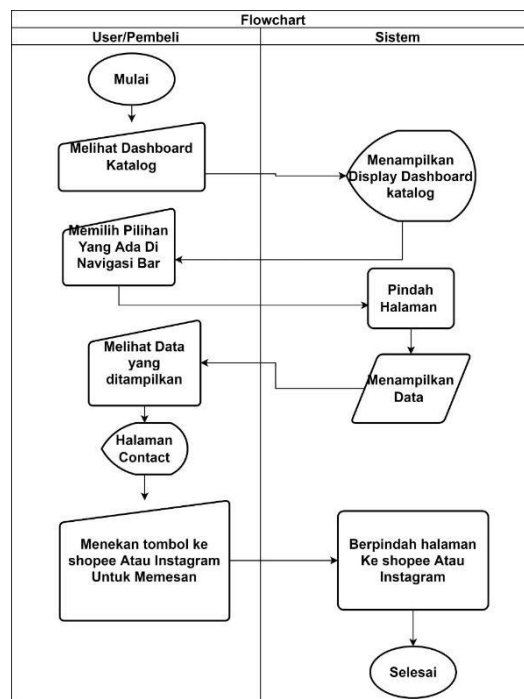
Flowchart

User/Pembeli

Sistem

Mulai

Melihat Dashboard Katalog

Menampilkan Display Dashboard katalog

Memilih Pilihan Yang Ada Di Navigasi Bar

Pindah Halaman

Melihat Data yang ditampilkan

Menampilkan Data

Halaman Contact

Menekan tombol ke shopee Atau Instagram Untuk Memesan

Berpindah halaman Ke shopee Atau Instagram

Selesai